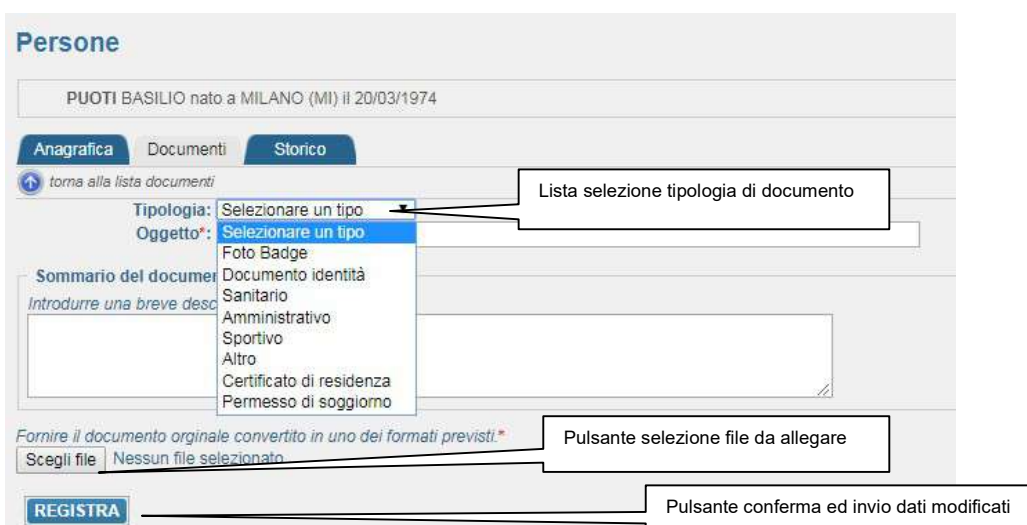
Persone

PUOTI BASILIO nato a MILANO (MI) il 20/03/1974

Anagrafica Documenti Storico

torna alla lista documenti

Lista selezione tipologia di documento

Tipologia: Selezionare un tipo

Oggetto*:

Selezionare un tipo
Foto Badge
Documento identità
Sanitario
Amministrativo
Sportivo
Altro
Certificato di residenza
Permesso di soggiorno

Sommario del documen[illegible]

Introdurre una breve desc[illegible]

Fornire il documento orginale convertito in uno dei formati previsti.*

Pulsante selezione file da allegare

Scegli file Nessun file selezionato

REGISTRA

Pulsante conferma ed invio dati modificati